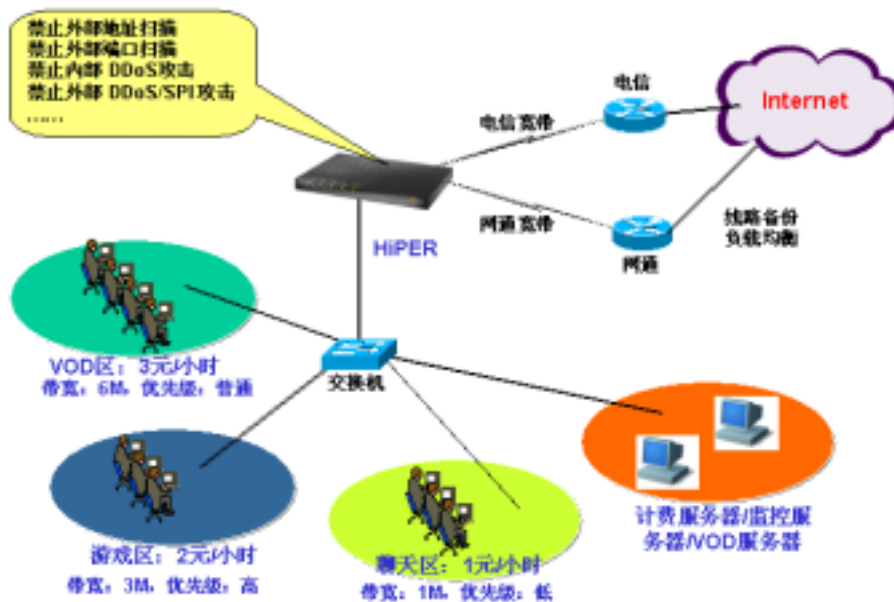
禁止外部地址扫描
禁止外部端口扫描
禁止内部 DDoS攻击
禁止外部 DDoS/SPI攻击
……

电信

Internet

电信宽带

网通宽带

线路备份
负载均衡

网通

HiPER

VOD区：3元/小时
带宽：6M，优先级：普通

交换机

计费服务器/监控服务器/VOD服务器

游戏区：2元/小时
带宽：3M，优先级：高

聊天区：1元/小时
带宽：1M，优先级：低